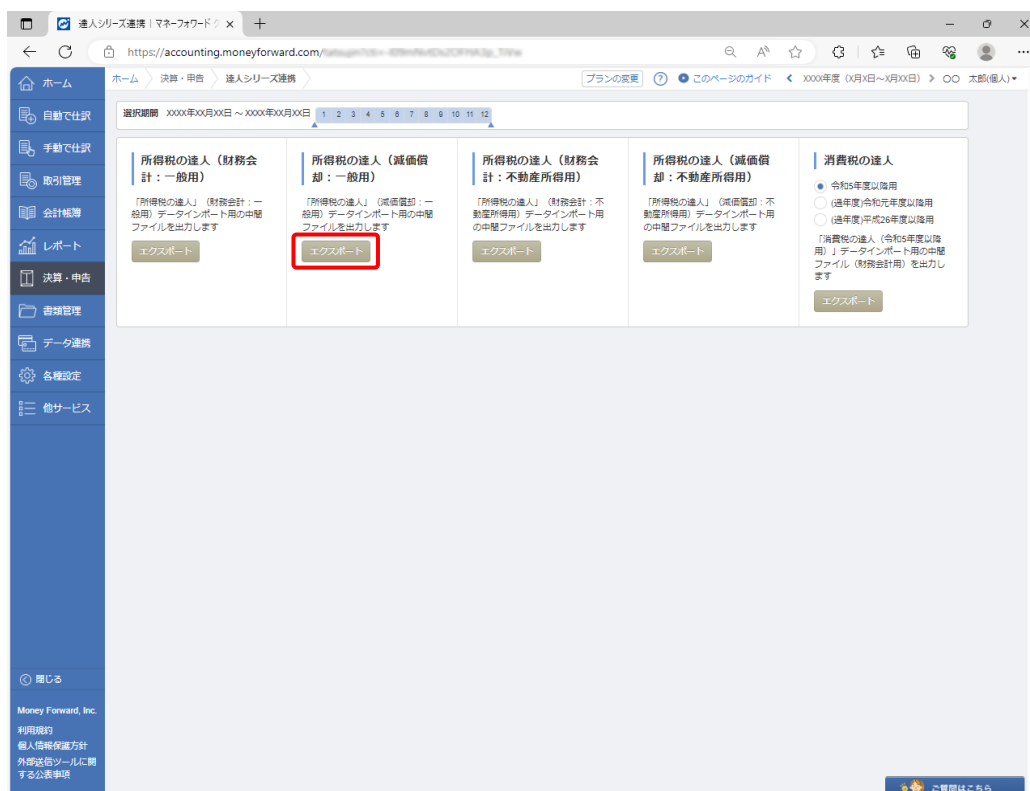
達人シリーズ連携｜マネーフォワード ク ×
https://accounting.moneyforward.com/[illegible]

ホーム
自動で仕訳
手動で仕訳
取引管理
会計帳簿
レポート
決算・申告
書類管理
データ連携
各種設定
他サービス

ホーム 〉 決算・申告 〉 達人シリーズ連携
プランの変更 ⑦ このページのガイド ＜ XXXX年度（X月X日～X月XX日） ＞ ○○ 太郎(個人)

選択期間 XXXX年XX月XX日 ～ XXXX年XX月XX日 1 2 3 4 5 6 7 8 9 10 11 12

所得税の達人（財務会計：一般用）
「所得税の達人」（財務会計：一般用）データインポート用の中間ファイルを出力します
エクスポート

所得税の達人（減価償却：一般用）
「所得税の達人」（減価償却：一般用）データインポート用の中間ファイルを出力します
エクスポート

所得税の達人（財務会計：不動産所得用）
「所得税の達人」（財務会計：不動産所得用）データインポート用の中間ファイルを出力します
エクスポート

所得税の達人（減価償却：不動産所得用）
「所得税の達人」（減価償却：不動産所得用）データインポート用の中間ファイルを出力します
エクスポート

消費税の達人
令和5年度以降用
(過年度)令和元年度以降用
(過年度)平成26年度以降用
「消費税の達人（令和5年度以降用）」データインポート用の中間ファイル（財務会計用）を出力します
エクスポート

閉じる
Money Forward, Inc.
利用規約
個人情報保護方針
外部送信ツールに関する公表事項

ご質問はこちら